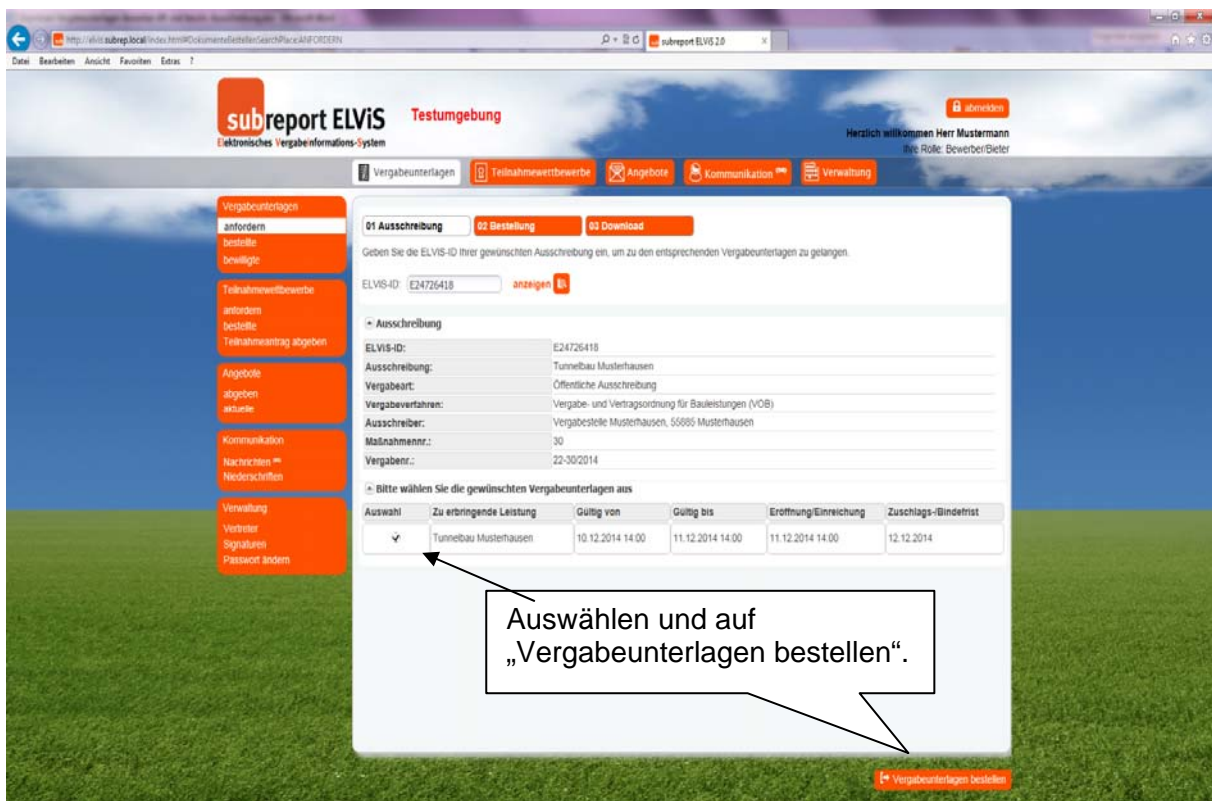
http://elvis.subrep.local/index.html#DokumenteBestellenSearchPlace:ANFORDERN
subreport ELViS 2.0
Datei Bearbeiten Ansicht Favoriten Extras ?

subreport ELViS
Elektronisches Vergabeinformations-System
Testumgebung

abmelden
Herzlich willkommen Herr Mustermann
Ihre Rolle: Bewerber/Bieter

Vergabeunterlagen Teilnahmewettbewerbe Angebote Kommunikation Verwaltung

Vergabeunterlagen
anfordern
bestellte
bewilligte

Teilnahmewettbewerbe
anfordern
bestellte
Teilnahmeantrag abgeben

Angebote
abgeben
aktuelle

Kommunikation
Nachrichten
Niederschriften

Verwaltung
Vertreter
Signaturen
Passwort ändern

01 Ausschreibung 02 Bestellung 03 Download

Geben Sie die ELVIS-ID Ihrer gewünschten Ausschreibung ein, um zu den entsprechenden Vergabeunterlagen zu gelangen.

ELVIS-ID: E24726418 anzeigen

Ausschreibung

| ELViS-ID: | E24726418 |
|---|---|
| Ausschreibung: | Tunnelbau Musterhausen |
| Vergabeart: | Öffentliche Ausschreibung |
| Vergabeverfahren: | Vergabe- und Vertragsordnung für Bauleistungen (VOB) |
| Ausschreiber: | Vergabestelle Musterhausen, 55885 Musterhausen |
| Maßnahmennr.: | 30 |
| Vergabenr.: | 22-30/2014 |

Bitte wählen Sie die gewünschten Vergabeunterlagen aus

| Auswahl | Zu erbringende Leistung | Gültig von | Gültig bis | Eröffnung/Einreichung | Zuschlags-/Bindefrist |
|---|---|---|---|---|---|
| ✓ | Tunnelbau Musterhausen | 10.12.2014 14:00 | 11.12.2014 14:00 | 11.12.2014 14:00 | 12.12.2014 |

Auswählen und auf „Vergabeunterlagen bestellen".

Vergabeunterlagen bestellen